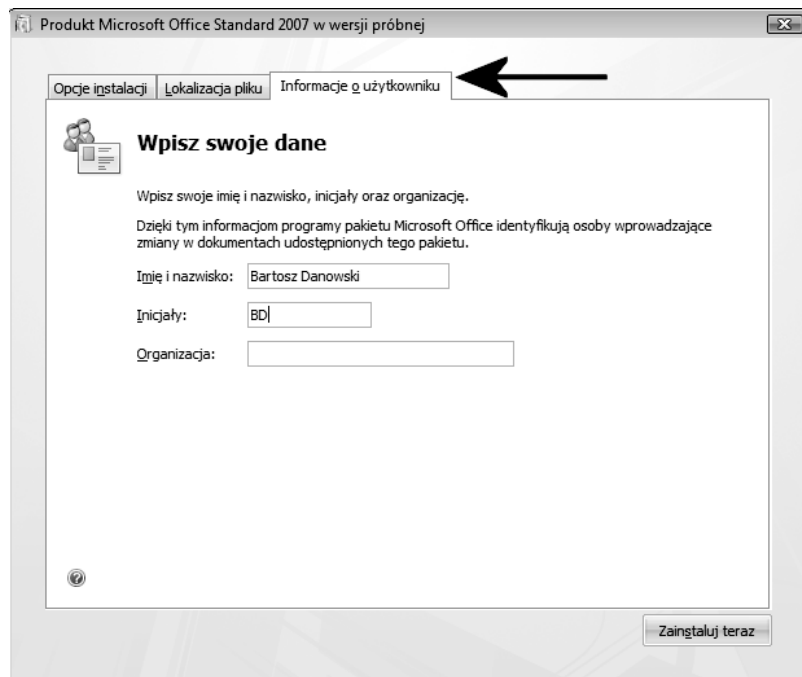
Produkt Microsoft Office Standard 2007 w wersji próbnej

Opcje instalacji | Lokalizacja pliku | Informacje o użytkowniku

Wpisz swoje dane

Wpisz swoje imię i nazwisko, inicjały oraz organizację.

Dzięki tym informacjom programy pakietu Microsoft Office identyfikują osoby wprowadzające zmiany w dokumentach udostępnionych tego pakietu.

Imię i nazwisko: Bartosz Danowski

Inicjały: BD

Organizacja:

Zainstaluj teraz